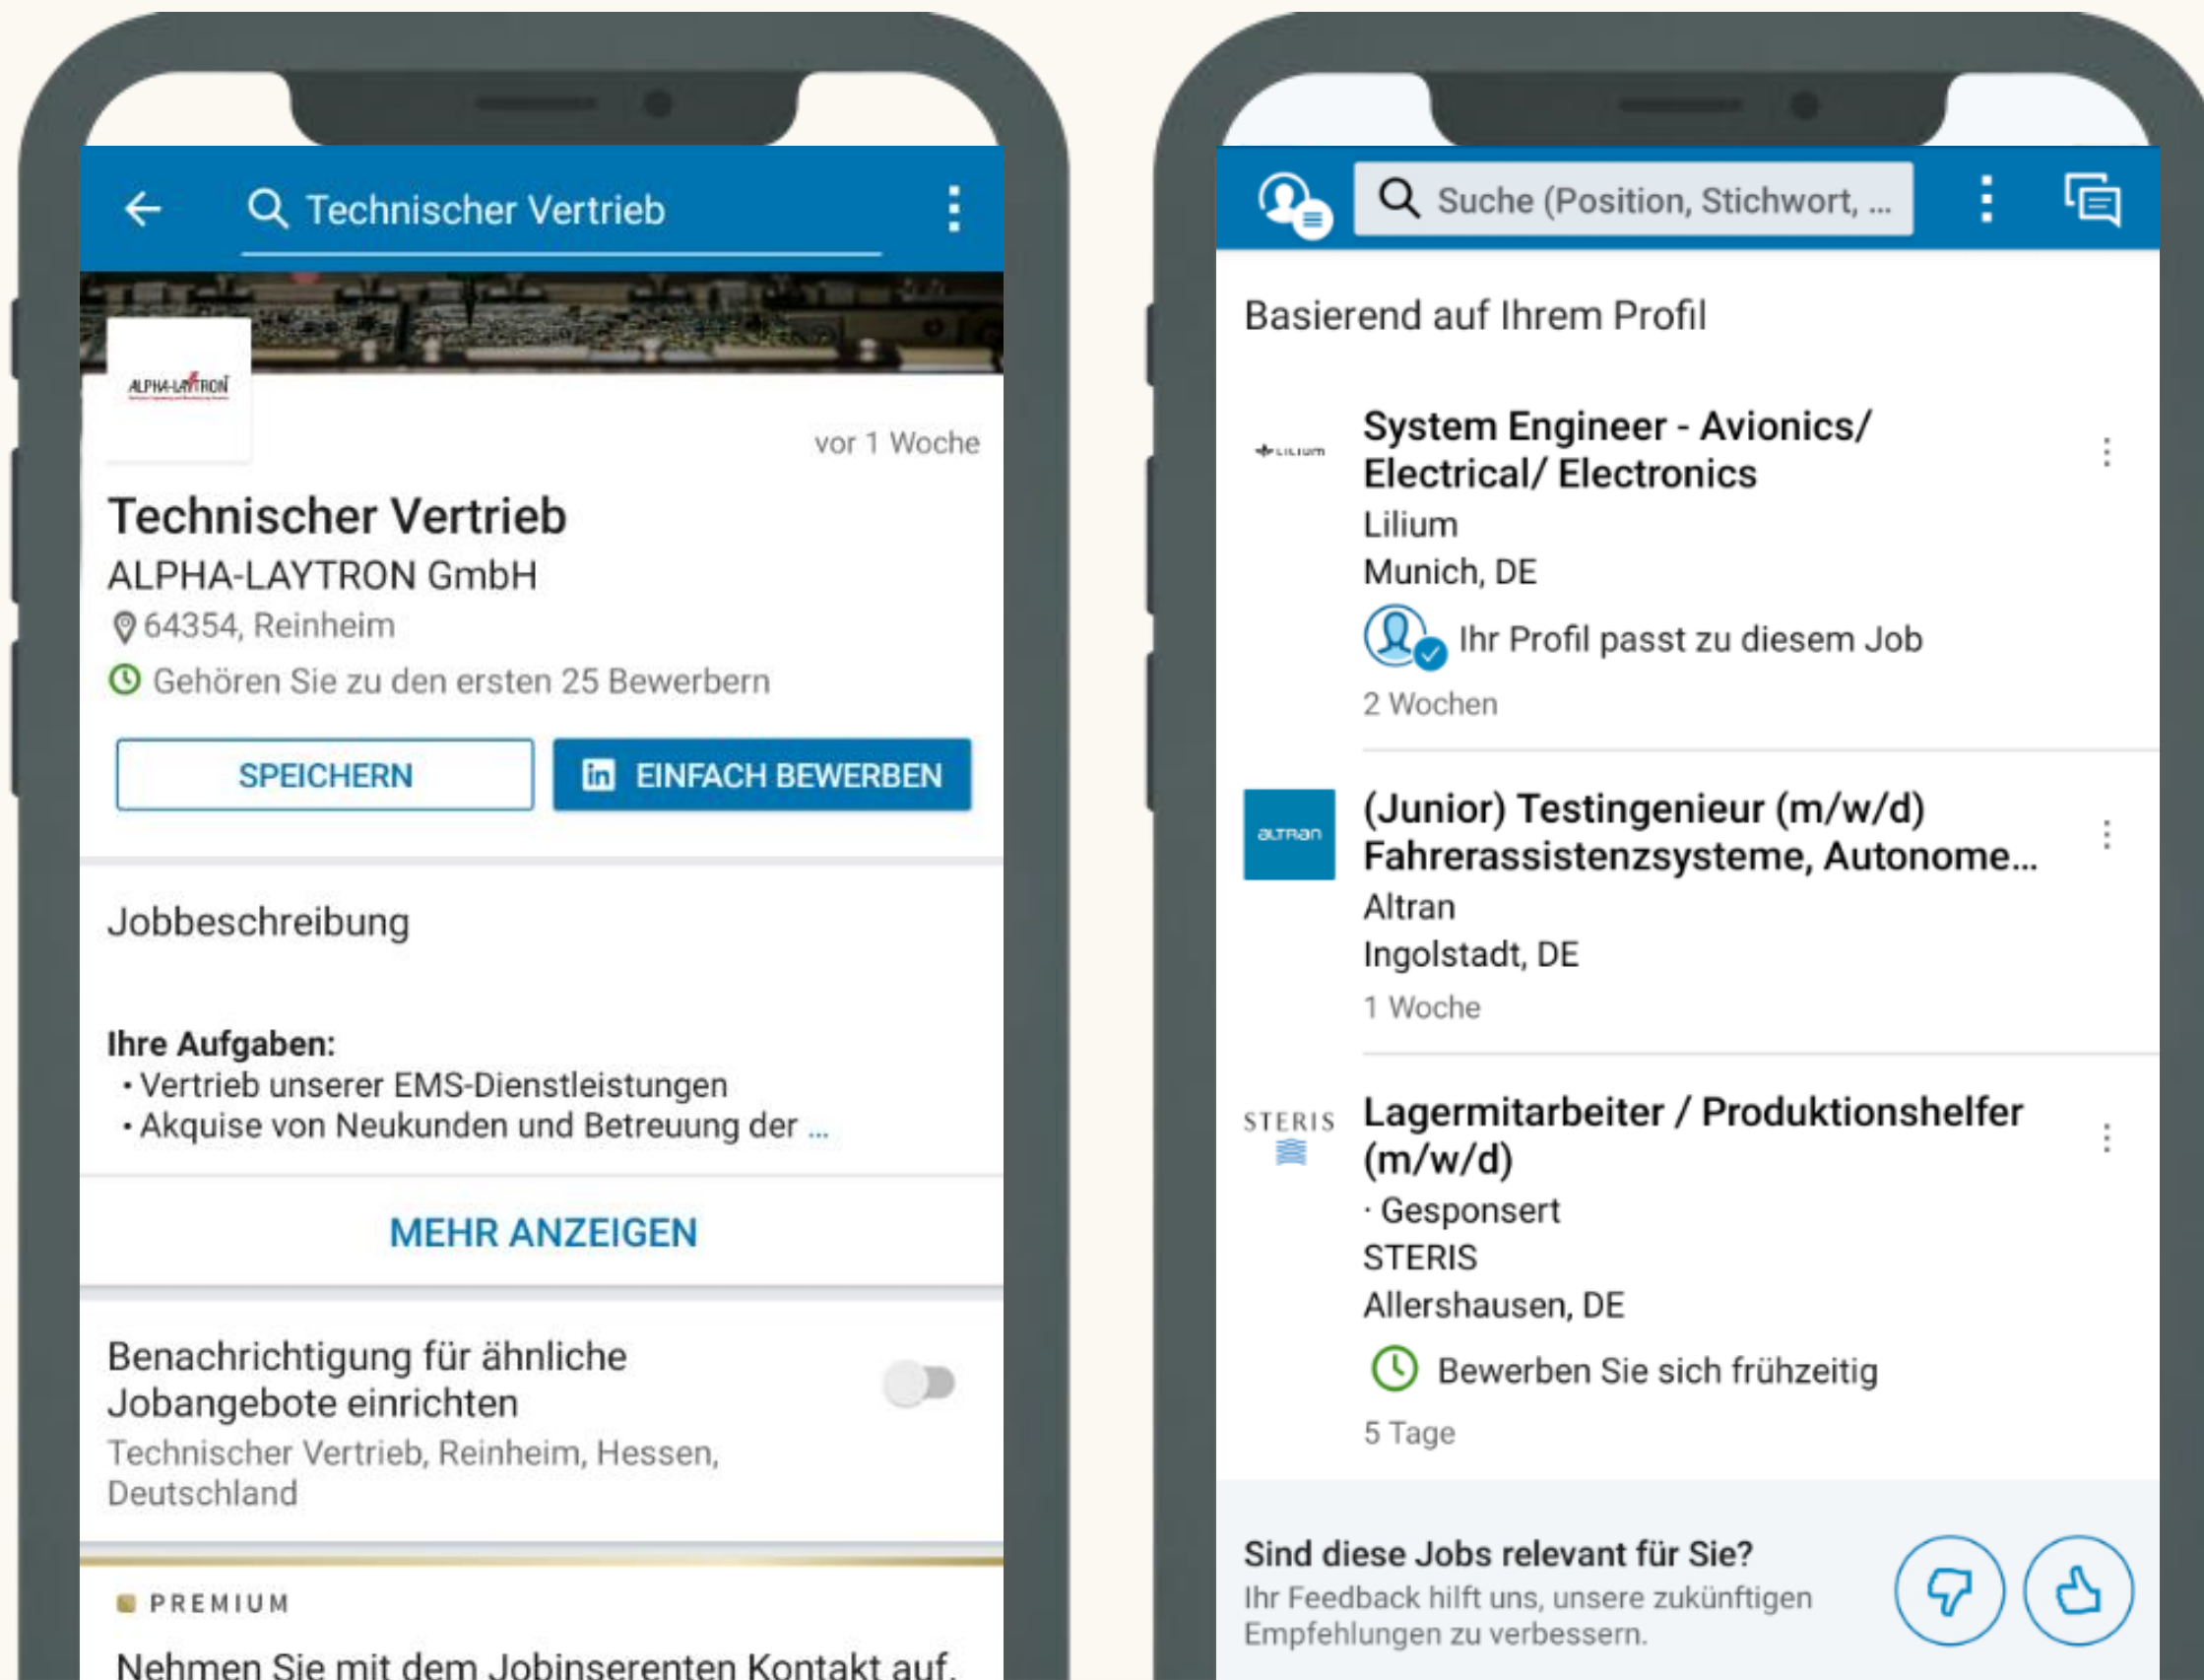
Technischer Vertrieb

ALPHA-LAYTRON

vor 1 Woche

Technischer Vertrieb
ALPHA-LAYTRON GmbH
64354, Reinheim
Gehören Sie zu den ersten 25 Bewerbern

SPEICHERN
EINFACH BEWERBEN

Jobbeschreibung

Ihre Aufgaben:
• Vertrieb unserer EMS-Dienstleistungen
• Akquise von Neukunden und Betreuung der ...

MEHR ANZEIGEN

Benachrichtigung für ähnliche Jobangebote einrichten
Technischer Vertrieb, Reinheim, Hessen, Deutschland

PREMIUM

Nehmen Sie mit dem Jobinserenten Kontakt auf.

Suche (Position, Stichwort, ...

Basierend auf Ihrem Profil

LILIUM

System Engineer - Avionics/ Electrical/ Electronics
Lilium
Munich, DE
Ihr Profil passt zu diesem Job
2 Wochen

altran

(Junior) Testingenieur (m/w/d) Fahrerassistenzsysteme, Autonome...
Altran
Ingolstadt, DE
1 Woche

STERIS

Lagermitarbeiter / Produktionshelfer (m/w/d)
· Gesponsert
STERIS
Allershausen, DE
Bewerben Sie sich frühzeitig
5 Tage

Sind diese Jobs relevant für Sie?
Ihr Feedback hilft uns, unsere zukünftigen Empfehlungen zu verbessern.